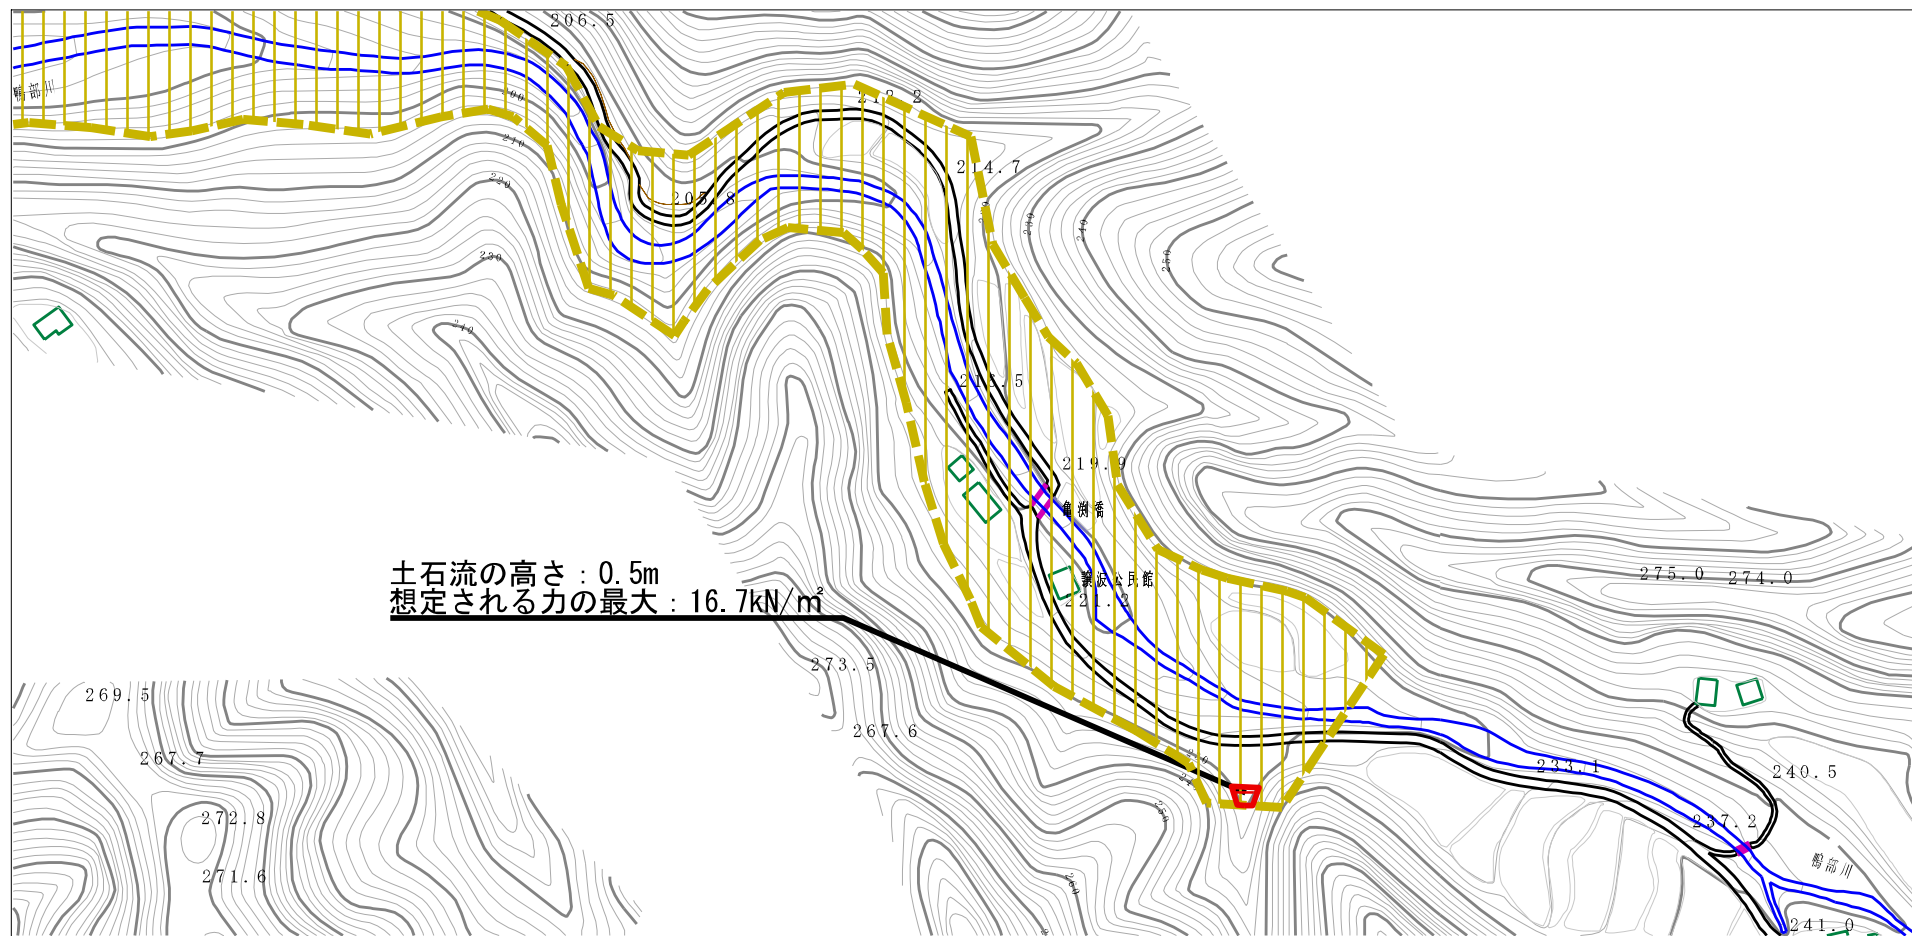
206.5

鶴部川

200

210

220

212.2

205.8

214.7

230

240

250

270

216.5

219.9

亀淵橋

亀淵公民館

221.2

土石流の高さ：0.5m
想定される力の最大：16.7kN/m²

275.0

274.0

273.5

269.5

267.6

267.7

272.8

271.6

233.1

240.5

237.2

鶴部川

241.0